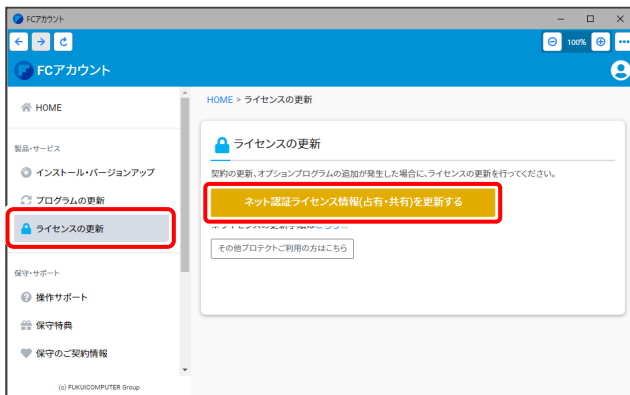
FCアカウント

100%

FCアカウント

HOME

製品・サービス

インストール・バージョンアップ

プログラムの更新

ライセンスの更新

保守・サポート

操作サポート

保守特典

保守のご契約情報

(c) FUKUICOMPUTER Group

HOME > ライセンスの更新

ライセンスの更新

契約の更新、オプションプログラムの追加が発生した場合に、ライセンスの更新を行ってください。

ネット認証ライセンス情報(占有・共有)を更新する

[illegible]

その他プロテクトご利用の方はこちら